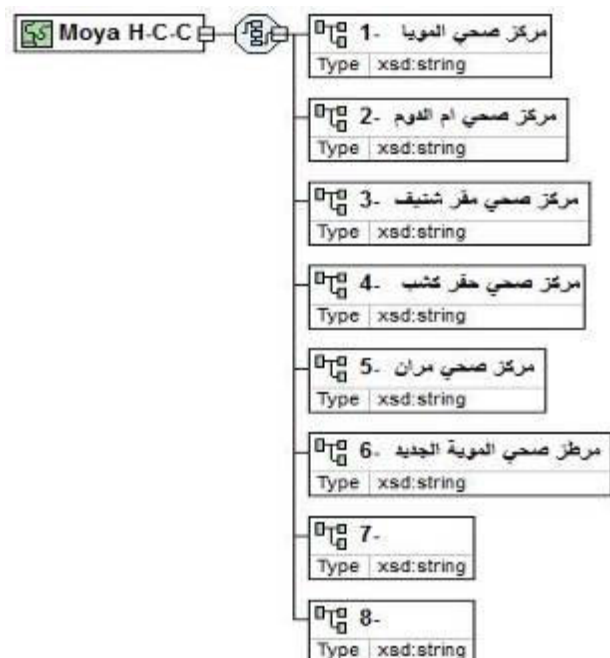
Moya H-C-C

1- مركز صحي المويا
Type | xsd:string

2- مركز صحي ام الدوم
Type | xsd:string

3- مركز صحي مقر شنيف
Type | xsd:string

4- مركز صحي حقر كشب
Type | xsd:string

5- مركز صحي مران
Type | xsd:string

6- مرطز صحي المويه الجديد
Type | xsd:string

7-
Type | xsd:string

8-
Type | xsd:string